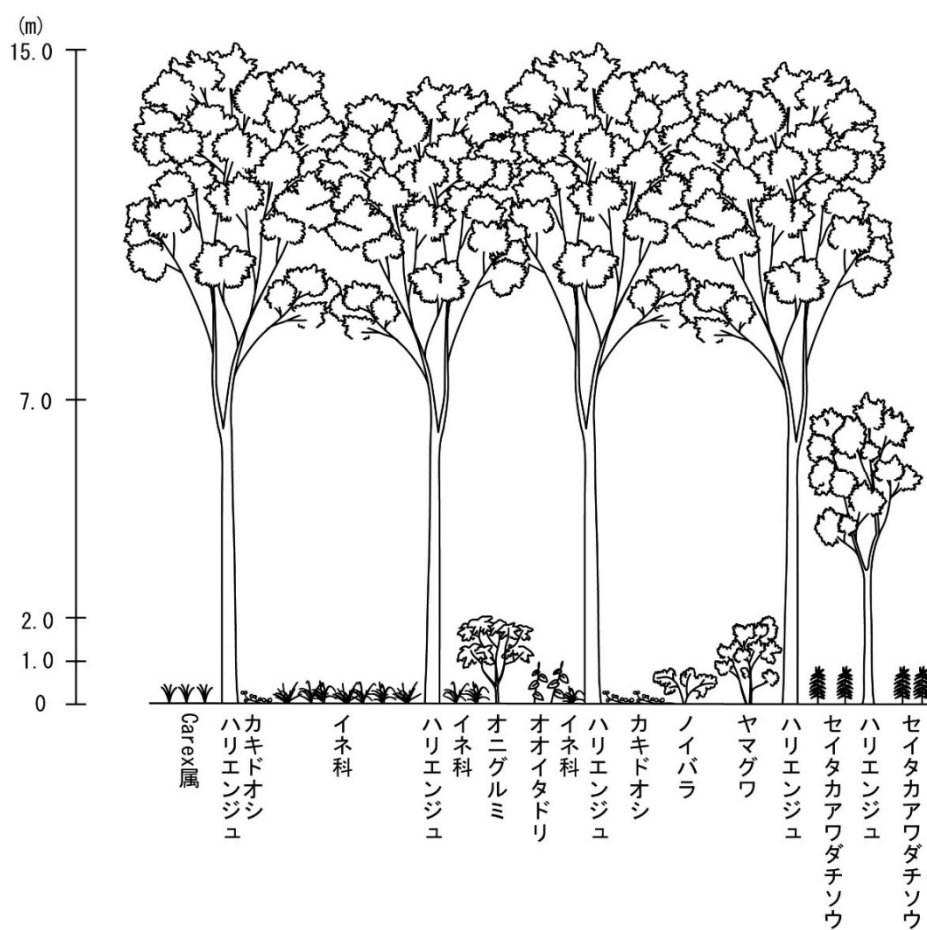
(m)
15.0
7.0
2.0
1.0
0

Carex属
カキドオシ
ハリエンジュ
イネ科
ハリエンジュ
イネ科
オニグルミ
オオイタドリ
イネ科
ハリエンジュ
カキドオシ
ノイバラ
ヤマグワ
ハリエンジュ
セイタカアワダチソウ
ハリエンジュ
セイタカアワダチソウ